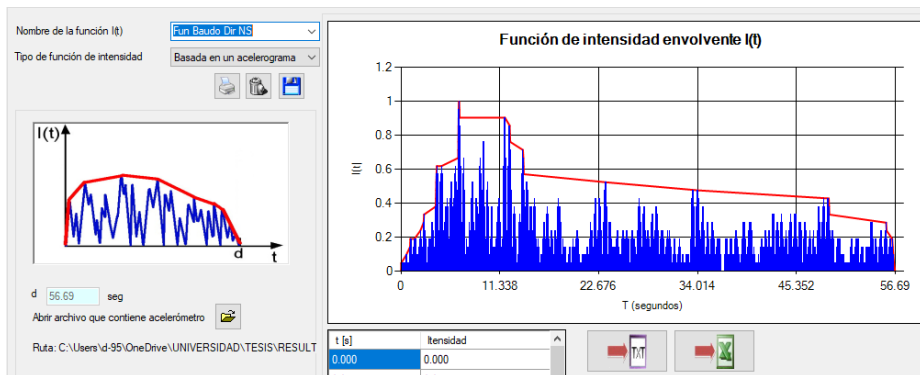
Nombre de la función I(t) Fun Baudo Dir NS

Tipo de función de intensidad Basada en un acelerograma

I(t)

d

t

d 56.69 seg

Abrir archivo que contiene acelerómetro

Ruta: C:\Users\d-95\OneDrive\UNIVERSIDAD\TESIS\RESULT

Función de intensidad envolvente I(t)

1.2

1

0.8

0.6

0.4

0.2

0

I(t)

0

11.338

22.676

34.014

45.352

56.69

T (segundos)

| t [s] | Itensidad |
|---|---|
| 0.000 | 0.000 |

TXT